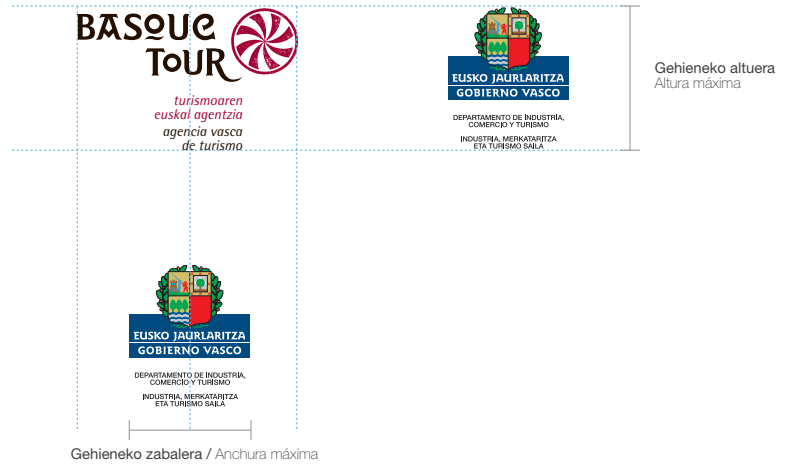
BASQUE TOUR

turismoaren
euskal agentzia
agencia vasca
de turismo

EUSKO JAURLARITZA
GOBIERNO VASCO

DEPARTAMENTO DE INDUSTRIA, COMERCIO Y TURISMO

INDUSTRIA, MERKATARITZA ETA TURISMO SAILA

Gehieneko altuera
Altura máxima

EUSKO JAURLARITZA
GOBIERNO VASCO

DEPARTAMENTO DE INDUSTRIA, COMERCIO Y TURISMO

INDUSTRIA, MERKATARITZA ETA TURISMO SAILA

Gehieneko zabalera / Anchura máxima